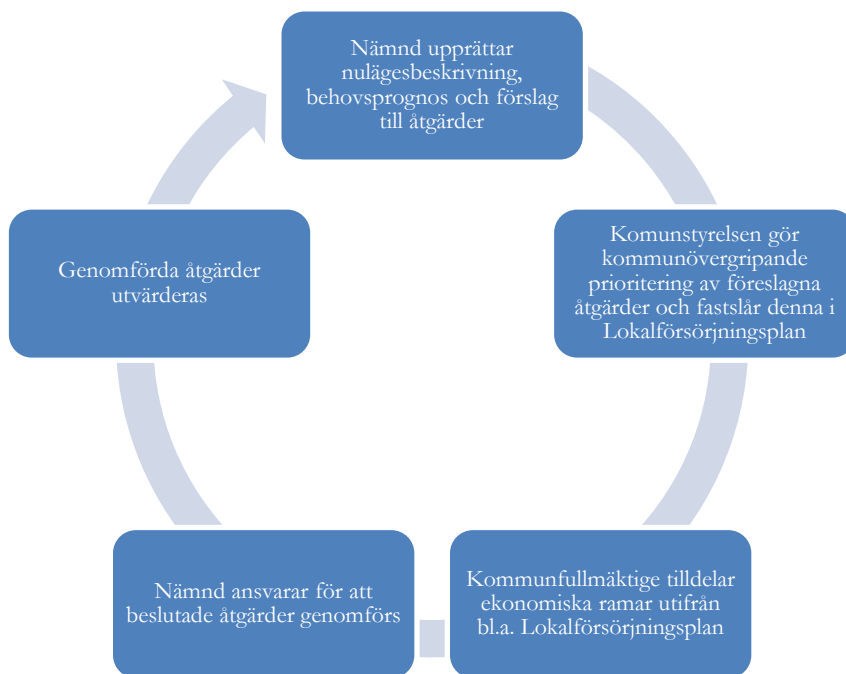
Nämnd upprättar nulägesbeskrivning, behovsprognos och förslag till åtgärder

Komunstyrelsen gör kommunövergripande prioritering av föreslagna åtgärder och fastslår denna i Lokalförsörjningsplan

Kommunfullmäktige tilldelar ekonomiska ramar utifrån bl.a. Lokalförsörjningsplan

Nämnd ansvarar för att beslutade åtgärder genomförs

Genomförda åtgärder utvärderas